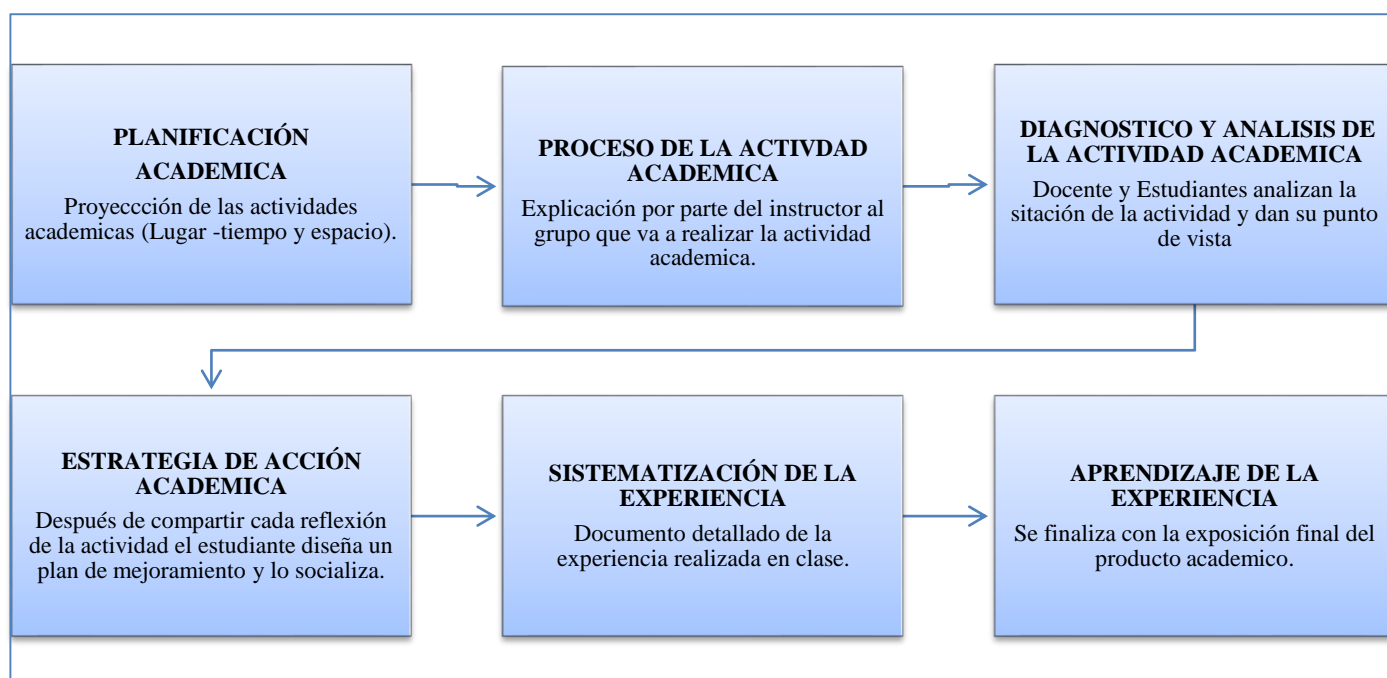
PLANIFICACIÓN ACADEMICA
Proyeccción de las actividades academicas (Lugar -tiempo y espacio).

PROCESO DE LA ACTIVDAD ACADEMICA
Explicación por parte del instructor al grupo que va a realizar la actividad academica.

DIAGNOSTICO Y ANALISIS DE LA ACTIVIDAD ACADEMICA
Docente y Estudiantes analizan la sitación de la actividad y dan su punto de vista

ESTRATEGIA DE ACCIÓN ACADEMICA
Después de compartir cada reflexión de la actividad el estudiante diseña un plan de mejoramiento y lo socializa.

SISTEMATIZACIÓN DE LA EXPERIENCIA
Documento detallado de la experiencia realizada en clase.

APRENDIZAJE DE LA EXPERIENCIA
Se finaliza con la exposición final del producto academico.